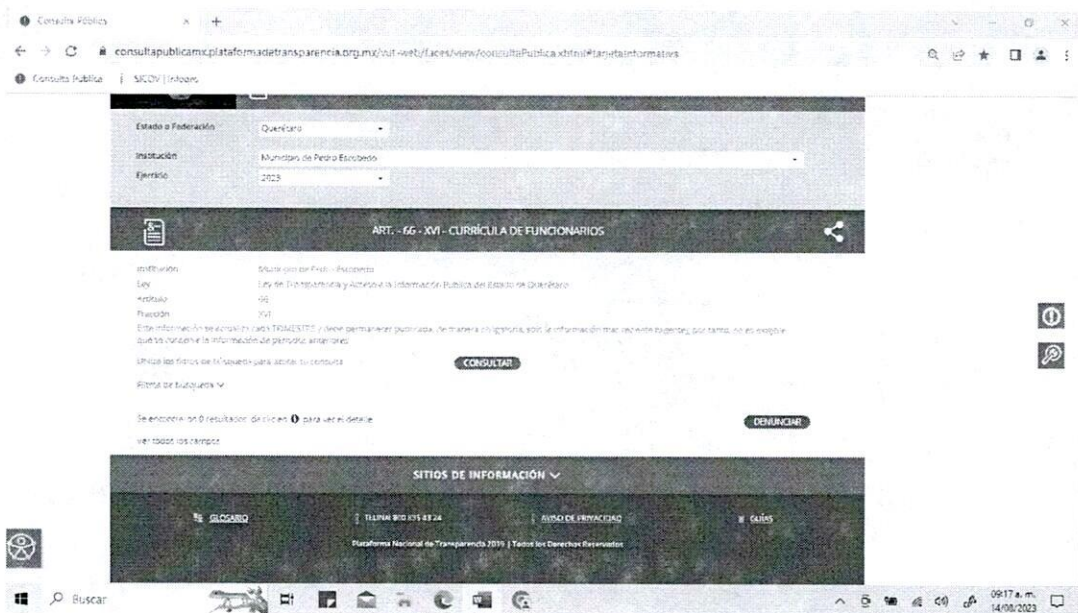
Consulta Pública

consultapublicamx.plataformadetransparencia.org.mx/vut-web/faces/view/consultaPublica.xhtml#tarjetaInformativa

Consulta Pública | SICOV | Infoqro

Estado o Federación: Querétaro

Institución: Municipio de Pedro Escobedo

Ejercicio: 2023

ART. - 66 - XVI - CURRÍCULA DE FUNCIONARIOS

Institución: Municipio de Pedro Escobedo
Ley: Ley de Transparencia y Acceso a la Información Pública del Estado de Querétaro
Artículo: 66
Fracción: XVI
Esta información se actualiza cada TRIMESTRE y debe permanecer publicada, de manera obligatoria, sólo la información mas reciente vigente, por tanto, no es exigible que se conserve la información de periodos anteriores.

Utiliza los filtros de búsqueda para acotar tu consulta

CONSULTAR

Filtros de búsqueda

Se encontraron 0 resultados, da clic en para ver el detalle.

DENUNCIAR

Ver todos los campos

SITIOS DE INFORMACIÓN

GLOSARIO | TELINAI 800 835 43 24 | AVISO DE PRIVACIDAD | GUÍAS

Plataforma Nacional de Transparencia 2019 | Todos los Derechos Reservados

Buscar

09:17 a.m.
14/08/2023